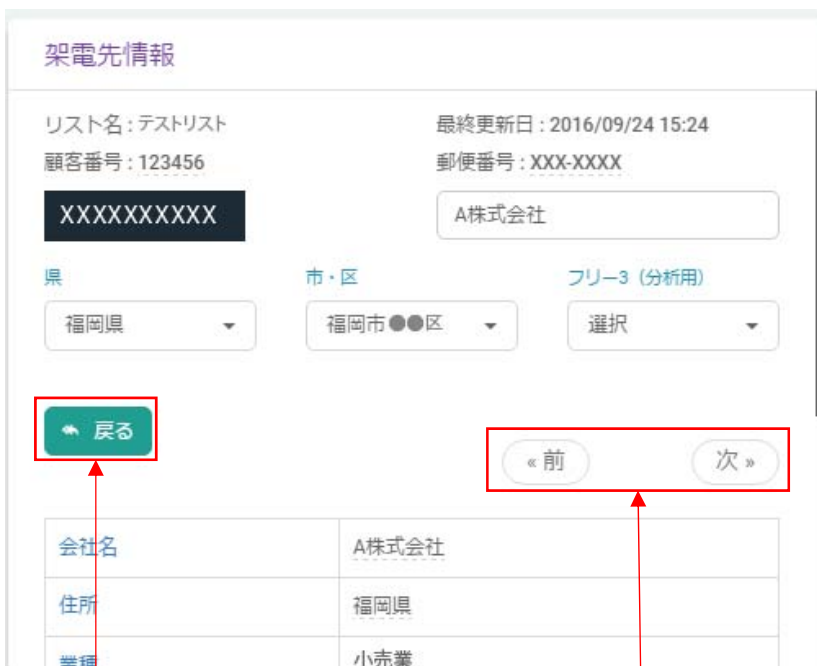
架電先情報

リスト名：テストリスト
最終更新日：2016/09/24 15:24
顧客番号：123456
郵便番号：XXX-XXXX

XXXXXXXXXX
A株式会社

県
市・区
フリー3（分析用）

福岡県
福岡市●●区
選択

戻る

« 前
次 »

| 会社名 | A株式会社 |
|---|---|
| 住所 | 福岡県 |
| 業種 | 小売業 |